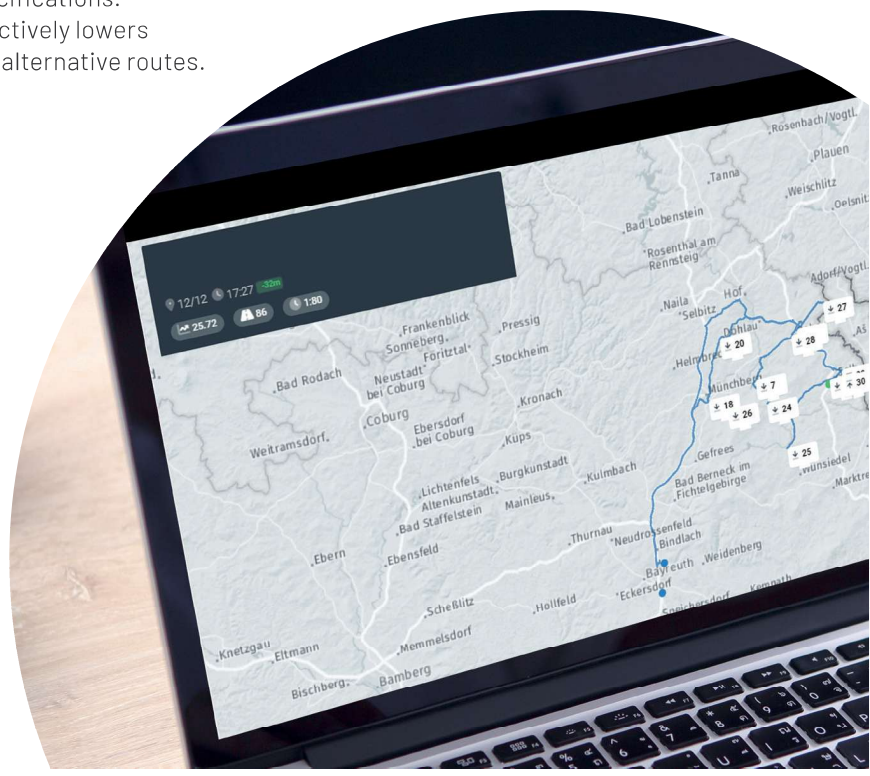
ctively lowers
alternative routes.

12/12 17:27 -32m
25.72 86 1:80

Rosenbach/Vogtl.
Plauen
Tanna
Weischlitz
Oelsnitz
Bad Lobenstein
Rosenthal am Rennsteig
Adorf/Vogtl.
Naila
Selbitz
Hof
27
Döhlau
20
28
Helmbrechts
Münchberg
7
18
26
24
30
25
Gefrees
Bad Berneck im Fichtelgebirge
Wunsiedel
Marktredwitz
Frankenblick
Pressig
Sonneberg
Föritztal
Stockheim
Bad Rodach
Neustadt bei Coburg
Coburg
Kronach
Ebersdorf bei Coburg
Weitramsdorf
Küps
Lichtenfels
Burgkunstadt
Altenkunstadt
Kulmbach
Mainleus
Bad Staffelstein
Thurnau
Neudrossenfeld
Bindlach
Ebern
Ebensfeld
Bayreuth
Weidenberg
Eckersdorf
Speichersdorf
Kemnath
Scheßlitz
Hollfeld
Memmelsdorf
Knetzgau
Eltmann
Bischberg
Bamberg